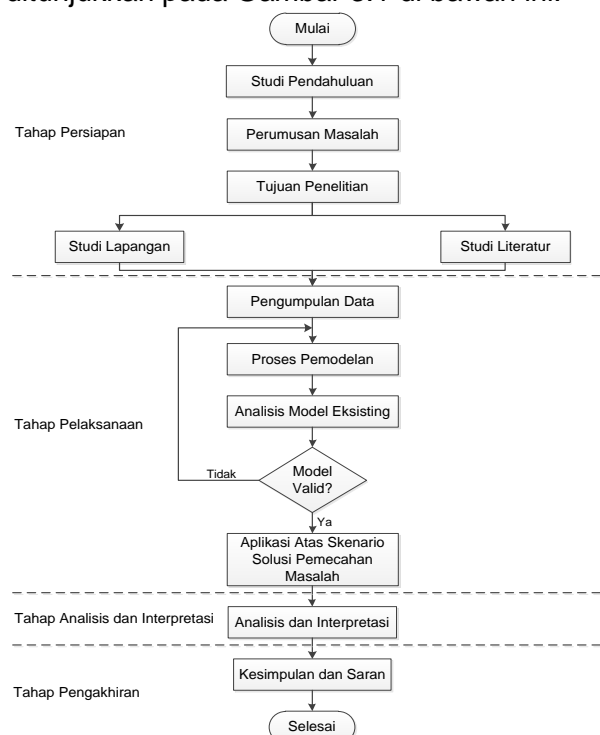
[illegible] pada Gambar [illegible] di bawah ini.

Mulai

Studi Pendahuluan

Tahap Persiapan

Perumusan Masalah

Tujuan Penelitian

Studi Lapangan

Studi Literatur

Pengumpulan Data

Proses Pemodelan

Tahap Pelaksanaan

Analisis Model Eksisting

Tidak

Model Valid?

Ya

Aplikasi Atas Skenario Solusi Pemecahan Masalah

Tahap Analisis dan Interpretasi

Analisis dan Interpretasi

Kesimpulan dan Saran

Tahap Pengakhiran

Selesai